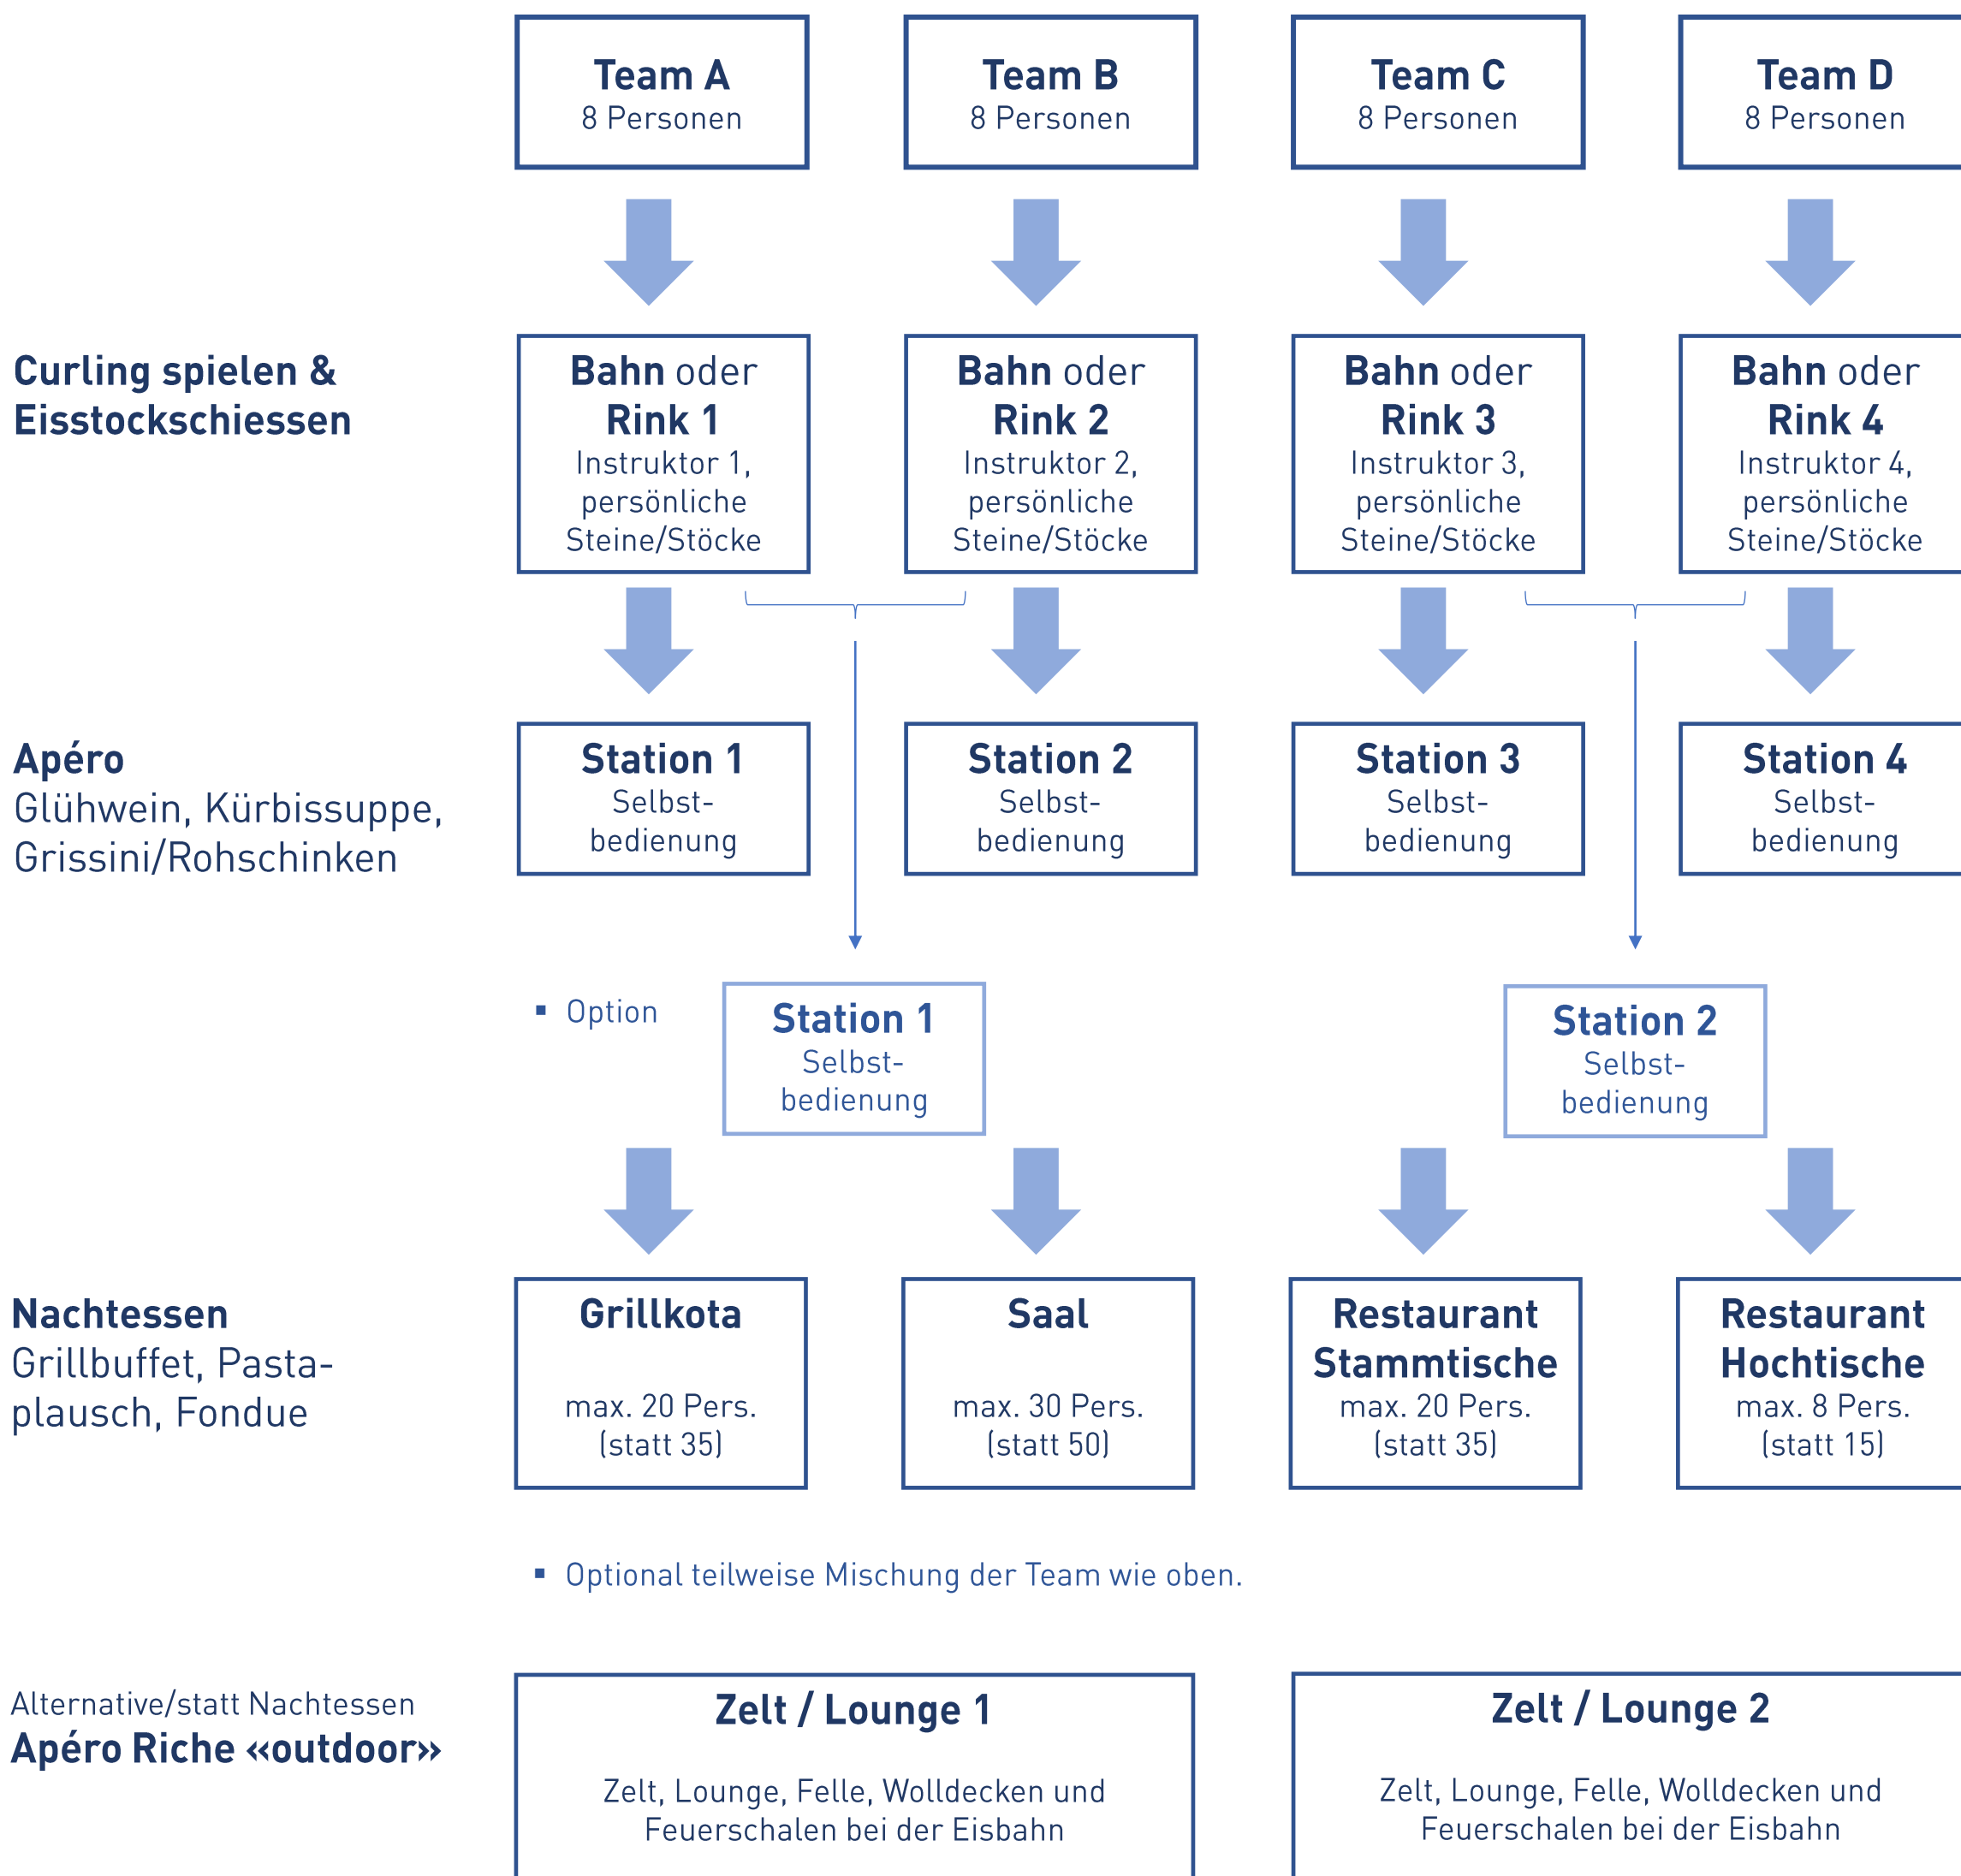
Team A
8 Personen

Team B
8 Personen

Team C
8 Personen

Team D
8 Personen

Curling spielen & Eisstockschiessen

Bahn oder Rink 1
Instruktor 1, persönliche Steine/Stöcke

Bahn oder Rink 2
Instruktor 2, persönliche Steine/Stöcke

Bahn oder Rink 3
Instruktor 3, persönliche Steine/Stöcke

Bahn oder Rink 4
Instruktor 4, persönliche Steine/Stöcke

Apéro
Glühwein, Kürbissuppe, Grissini/Rohschinken

Station 1
Selbstbedienung

Station 2
Selbstbedienung

Station 3
Selbstbedienung

Station 4
Selbstbedienung

▪ Option

Station 1
Selbstbedienung

Station 2
Selbstbedienung

Nachtessen
Grillbuffet, Pastaplausch, Fondue

Grillkota
max. 20 Pers.
(statt 35)

Saal
max. 30 Pers.
(statt 50)

Restaurant Stammtische
max. 20 Pers.
(statt 35)

Restaurant Hochtische
max. 8 Pers.
(statt 15)

▪ Optional teilweise Mischung der Team wie oben.

Alternative/statt Nachtessen
Apéro Riche «outdoor»

Zelt / Lounge 1
Zelt, Lounge, Felle, Wolldecken und Feuerschalen bei der Eisbahn

Zelt / Lounge 2
Zelt, Lounge, Felle, Wolldecken und Feuerschalen bei der Eisbahn